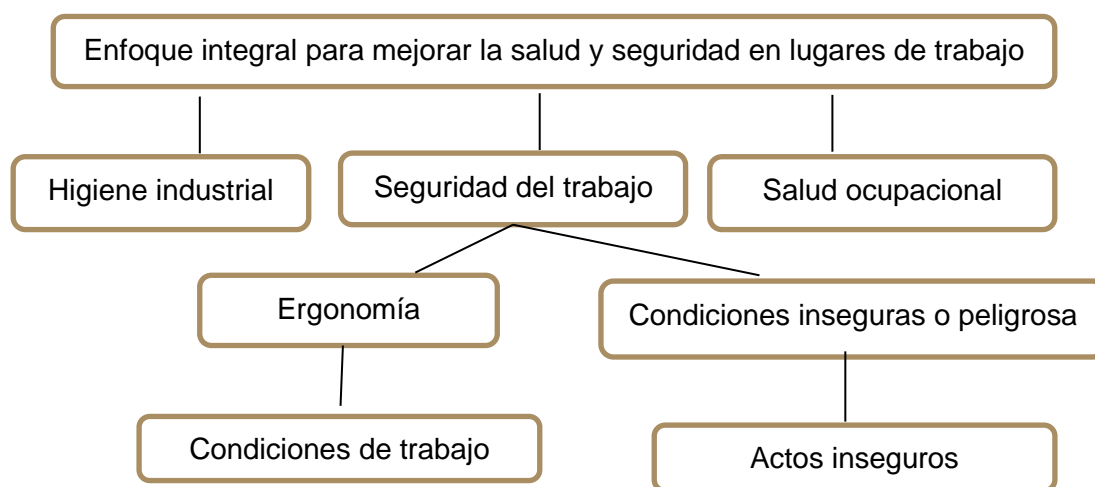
Enfoque integral para mejorar la salud y seguridad en lugares de trabajo

Higiene industrial

Seguridad del trabajo

Salud ocupacional

Ergonomía

Condiciones inseguras o peligrosa

Condiciones de trabajo

Actos inseguros